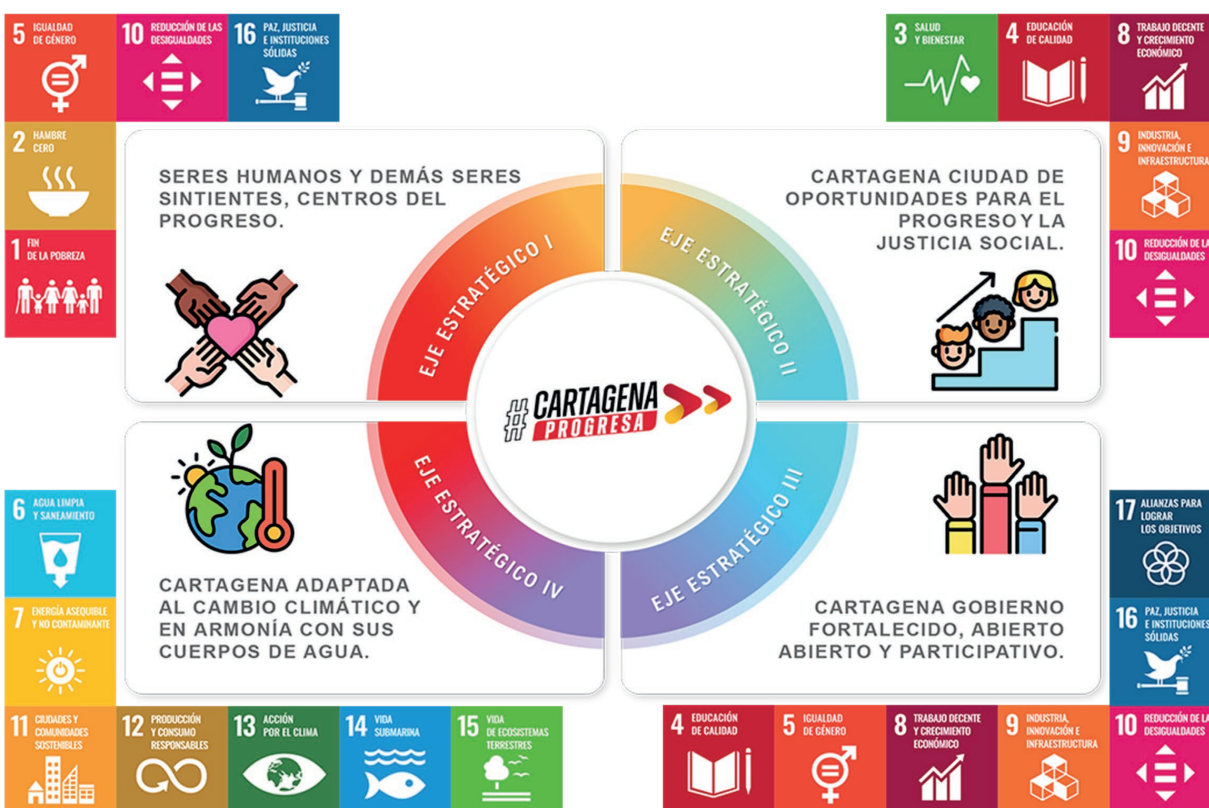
5 IGUALDAD DE GÉNERO

10 REDUCCIÓN DE LAS DESIGUALDADES

16 PAZ, JUSTICIA E INSTITUCIONES SÓLIDAS

2 HAMBRE CERO

1 FIN DE LA POBREZA

3 SALUD Y BIENESTAR

4 EDUCACIÓN DE CALIDAD

8 TRABAJO DECENTE Y CRECIMIENTO ECONÓMICO

9 INDUSTRIA, INNOVACIÓN E INFRAESTRUCTURA

10 REDUCCIÓN DE LAS DESIGUALDADES

SERES HUMANOS Y DEMÁS SERES SINTIENTES, CENTROS DEL PROGRESO.

EJE ESTRATÉGICO I

EJE ESTRATÉGICO II

CARTAGENA CIUDAD DE OPORTUNIDADES PARA EL PROGRESO Y LA JUSTICIA SOCIAL.

#CARTAGENA PROGRESA

EJE ESTRATÉGICO IV

EJE ESTRATÉGICO III

6 AGUA LIMPIA Y SANEAMIENTO

7 ENERGÍA ASEQUIBLE Y NO CONTAMINANTE

CARTAGENA ADAPTADA AL CAMBIO CLIMÁTICO Y EN ARMONÍA CON SUS CUERPOS DE AGUA.

17 ALIANZAS PARA LOGRAR LOS OBJETIVOS

16 PAZ, JUSTICIA E INSTITUCIONES SÓLIDAS

CARTAGENA GOBIERNO FORTALECIDO, ABIERTO ABIERTO Y PARTICIPATIVO.

11 CIUDADES Y COMUNIDADES SOSTENIBLES

12 PRODUCCIÓN Y CONSUMO RESPONSABLES

13 ACCIÓN POR EL CLIMA

14 VIDA SUBMARINA

15 VIDA DE ECOSISTEMAS TERRESTRES

4 EDUCACIÓN DE CALIDAD

5 IGUALDAD DE GÉNERO

8 TRABAJO DECENTE Y CRECIMIENTO ECONÓMICO

9 INDUSTRIA, INNOVACIÓN E INFRAESTRUCTURA

10 REDUCCIÓN DE LAS DESIGUALDADES